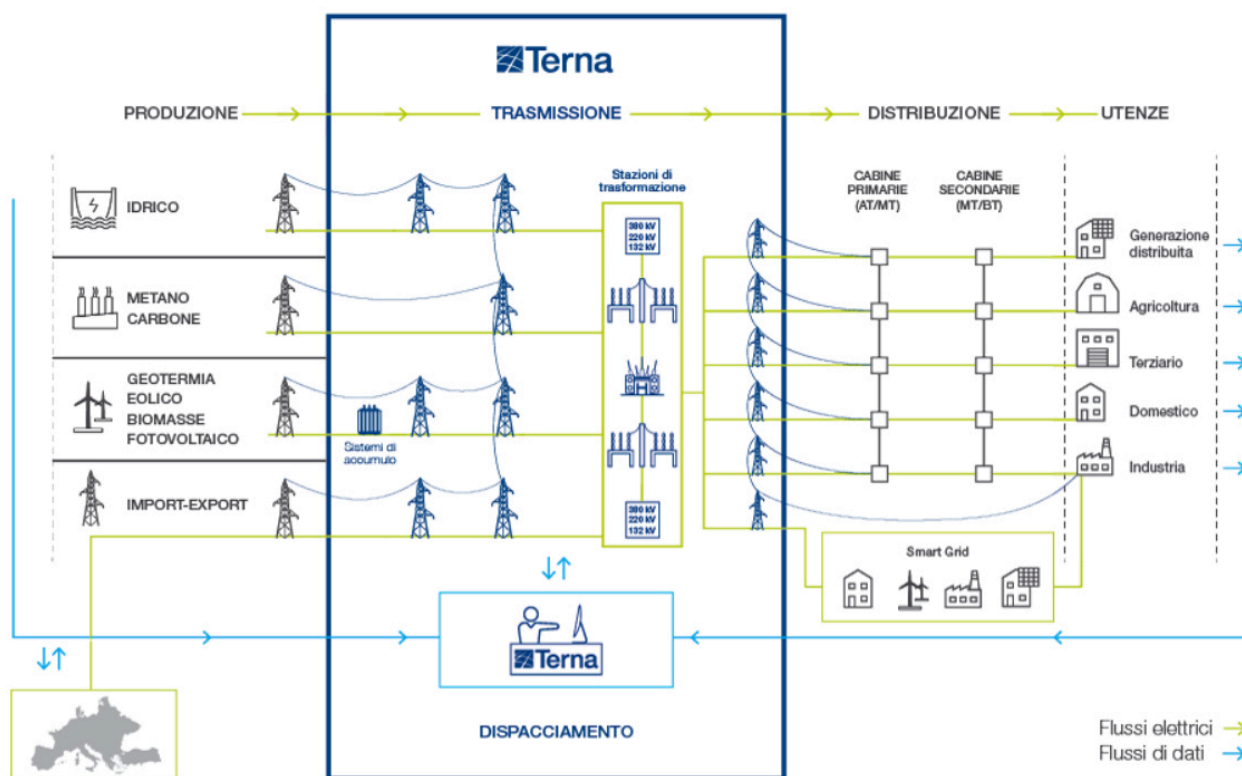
Terna

PRODUZIONE

TRASMISSIONE

DISTRIBUZIONE

UTENZE

IDRICO

METANO
CARBONE

GEOTERMIA
EOLICO
BIOMASSE
FOTOVOLTAICO

IMPORT-EXPORT

Sistemi di accumulo

Stazioni di trasformazione

380 kV
220 kV
132 kV

380 kV
220 kV
132 kV

CABINE PRIMARIE (AT/MT)

CABINE SECONDARIE (MT/BT)

Generazione distribuita

Agricoltura

Terziario

Domestico

Industria

Smart Grid

Terna

DISPACCIAMENTO

Flussi elettrici
Flussi di dati